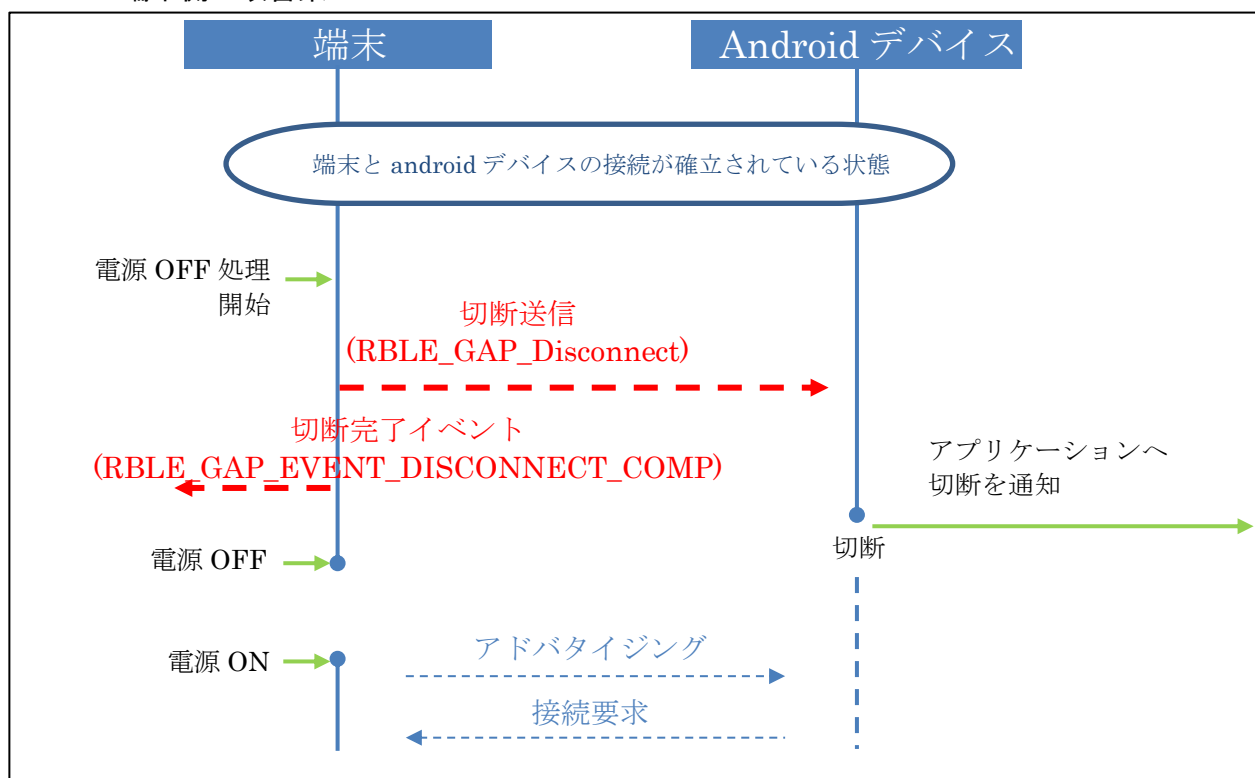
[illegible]

端末

Android デバイス

端末と android デバイスの接続が確立されている状態

電源 OFF 処理開始

切断送信
(RBLE_GAP_Disconnect)

切断完了イベント
(RBLE_GAP_EVENT_DISCONNECT_COMP)

アプリケーションへ
切断を通知

切断

電源 OFF

電源 ON

アドバタイジング

接続要求